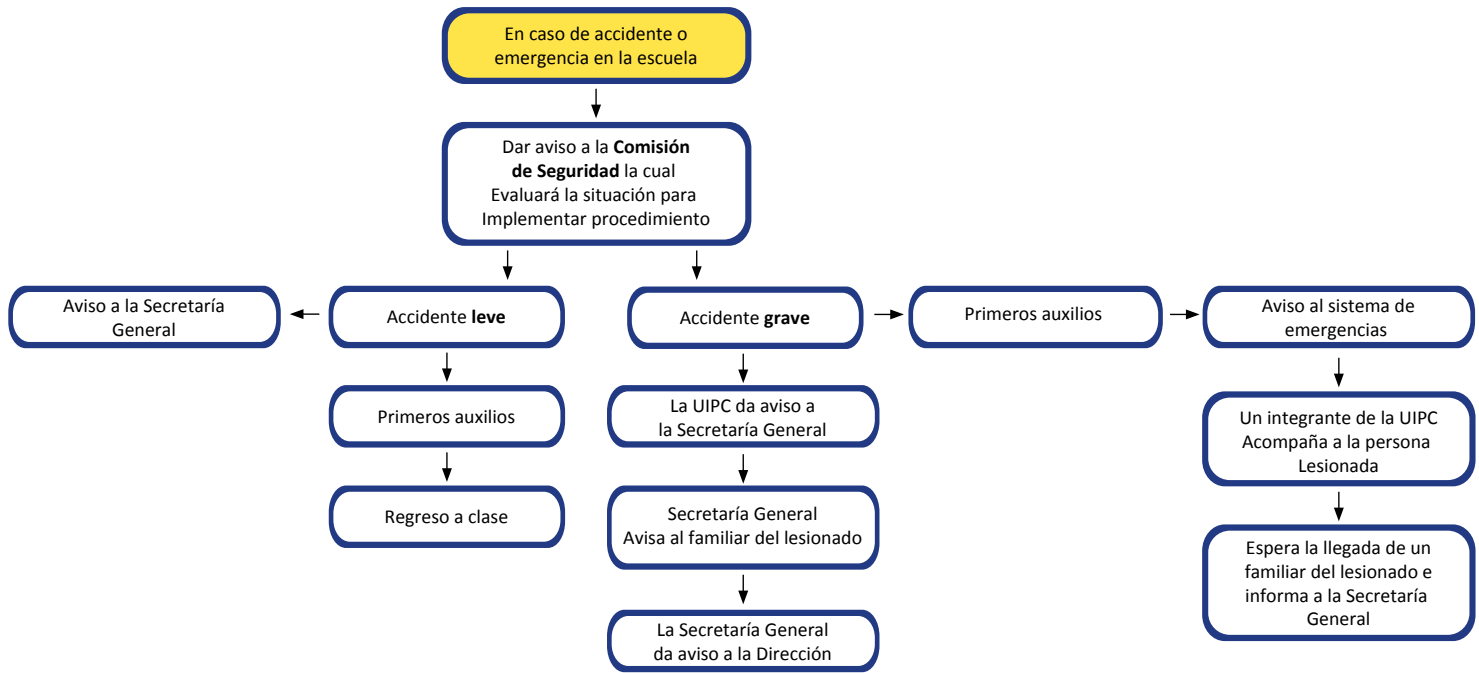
En caso de accidente o emergencia en la escuela

Dar aviso a la **Comisión de Seguridad** la cual Evaluará la situación para Implementar procedimiento

Aviso a la Secretaría General

Accidente **leve**

Primeros auxilios

Regreso a clase

Accidente **grave**

La UIPC da aviso a la Secretaría General

Secretaría General Avisa al familiar del lesionado

La Secretaría General da aviso a la Dirección

Primeros auxilios

Aviso al sistema de emergencias

Un integrante de la UIPC Acompaña a la persona Lesionada

Espera la llegada de un familiar del lesionado e informa a la Secretaría General